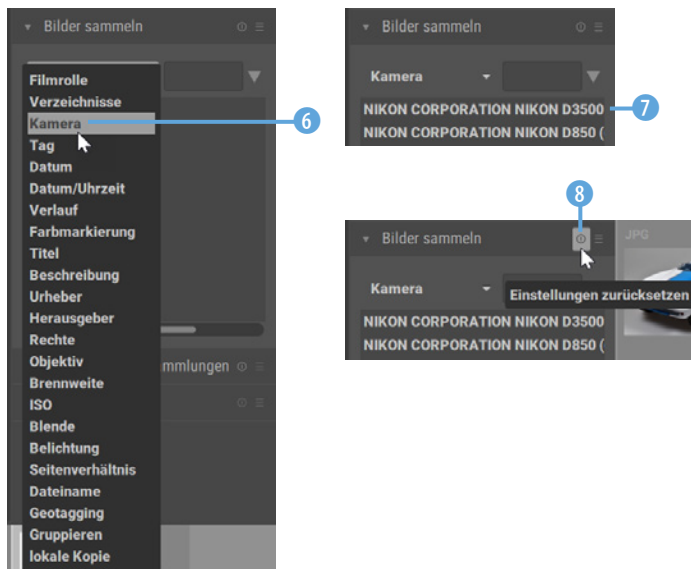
Bilder sammeln

Filmrolle
Verzeichnisse
Kamera
Tag
Datum
Datum/Uhrzeit
Verlauf
Farbmarkierung
Titel
Beschreibung
Urheber
Herausgeber
Rechte
Objektiv
Brennweite
ISO
Blende
Belichtung
Seitenverhältnis
Dateiname
Geotagging
Gruppieren
lokale Kopie

mmlungen

6

Bilder sammeln

Kamera

NIKON CORPORATION NIKON D3500
NIKON CORPORATION NIKON D850 (

7

8

Bilder sammeln

JPG

Kamera

Einstellungen zurücksetzen

NIKON CORPORATION NIKON D3500
NIKON CORPORATION NIKON D850 (